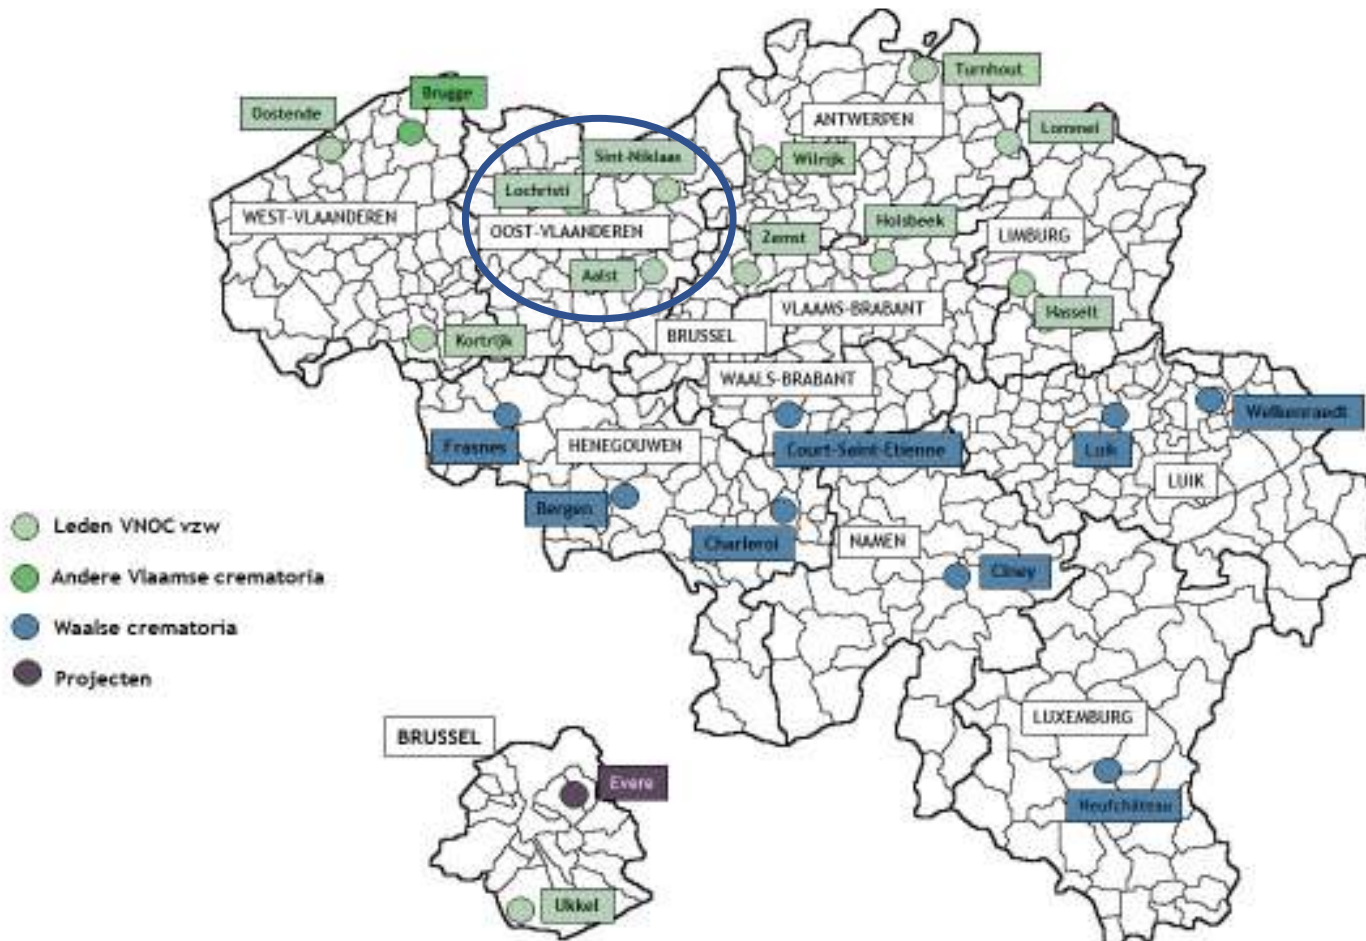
Oostende
Brugge
Turnhout
ANTWERPEN
Lommel
Sint-Niklaas
Wilrijk
Lochristi
WEST-VLAANDEREN
OOST-VLAANDEREN
Holsbeek
Zemst
LIMBURG
Aalst
VLAAMS-BRABANT
Hasselt
Kortrijk
BRUSSEL
WAALS-BRABANT
Welkenraedt
Frasnes
HENEGOUWEN
Court-Saint-Etienne
Luik
LUIK
Bergen
Charleroi
NAMEN
Ciney
LUXEMBURG
Neufchâteau
BRUSSEL
Evere
Ukkel

Leden VNOC vzw
Andere Vlaamse crematoria
Waalse crematoria
Projecten